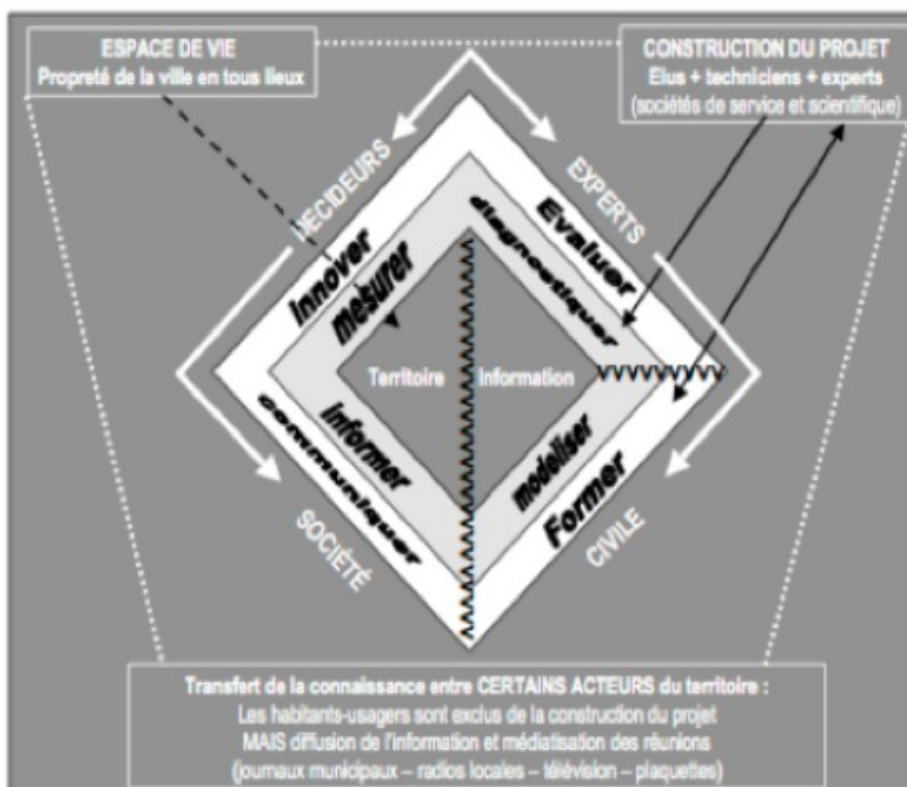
ESPACE DE VIE
Propreté de la ville en tous lieux

CONSTRUCTION DU PROJET
Elus + techniciens + experts
(sociétés de service et scientifique)

DECIDEURS

EXPERTS

Innover

mesurer

diagnostiquer

Evaluer

Territoire

Information

informer

communiquer

modeliser

Former

SOCIÉTÉ

CIVILE

Transfert de la connaissance entre CERTAINS ACTEURS du territoire :
Les habitants-usagers sont exclus de la construction du projet
MAIS diffusion de l'information et médiatisation des réunions
(journaux municipaux – radios locales – télévision – plaquettes)